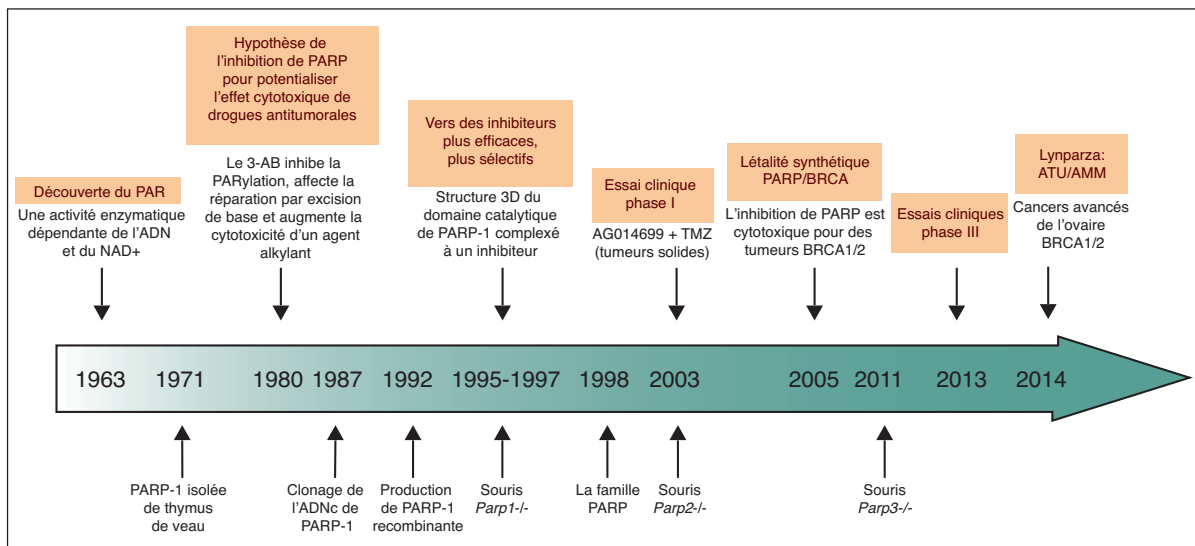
Découverte du PAR
Une activité enzymatique dépendante de l'ADN et du NAD+

Hypothèse de l'inhibition de PARP pour potentialiser l'effet cytotoxique de drogues antitumorales
Le 3-AB inhibe la PARylation, affecte la réparation par excision de base et augmente la cytotoxicité d'un agent alkylant

Vers des inhibiteurs plus efficaces, plus sélectifs
Structure 3D du domaine catalytique de PARP-1 complexé à un inhibiteur

Essai clinique phase I
AG014699 + TMZ (tumeurs solides)

Létalité synthétique PARP/BRCA
L'inhibition de PARP est cytotoxique pour des tumeurs BRCA1/2

Essais cliniques phase III

Lynparza: ATU/AMM
Cancers avancés de l'ovaire BRCA1/2

1963 1971 1980 1987 1992 1995-1997 1998 2003 2005 2011 2013 2014

PARP-1 isolée de thymus de veau

Clonage de l'ADNc de PARP-1

Production de PARP-1 recombinante

Souris *Parp1-/-*

La famille PARP

Souris *Parp2-/-*

Souris *Parp3-/-*